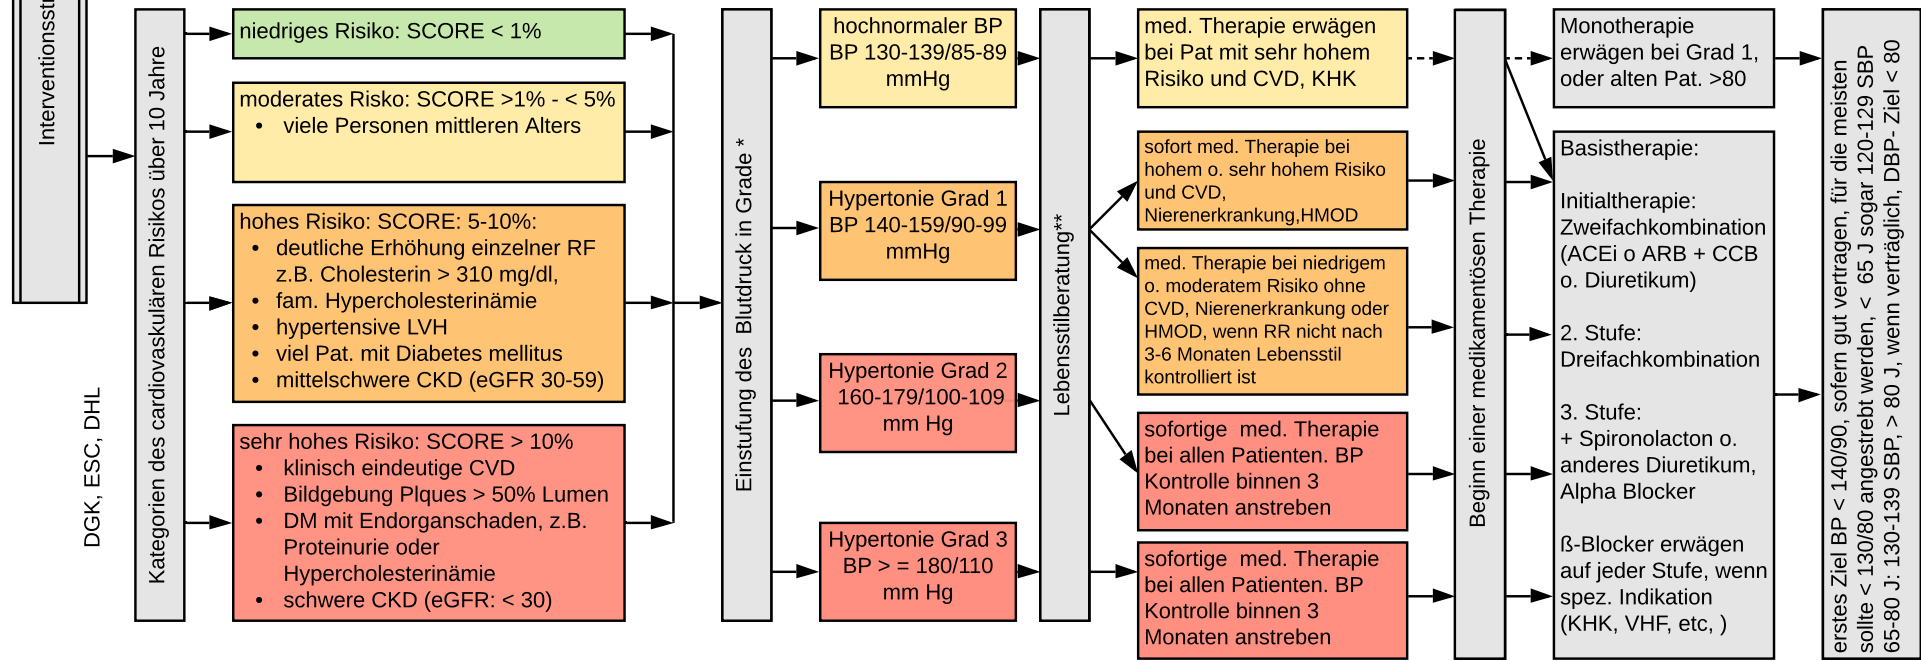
Interventionsst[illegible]

DGK, ESC, DHL

Kategorien des cardiovaskulären Risikos über 10 Jahre

niedriges Risiko: SCORE < 1%

moderates Risiko: SCORE >1% - < 5%
• viele Personen mittleren Alters

hohes Risiko: SCORE: 5-10%:
• deutliche Erhöhung einzelner RF z.B. Cholesterin > 310 mg/dl,
• fam. Hypercholesterinämie
• hypertensive LVH
• viel Pat. mit Diabetes mellitus
• mittelschwere CKD (eGFR 30-59)

sehr hohes Risiko: SCORE > 10%
• klinisch eindeutige CVD
• Bildgebung Plques > 50% Lumen
• DM mit Endorganschaden, z.B. Proteinurie oder Hypercholesterinämie
• schwere CKD (eGFR: < 30)

Einstufung des Blutdruck in Grade *

hochnormaler BP
BP 130-139/85-89 mmHg

Hypertonie Grad 1
BP 140-159/90-99 mmHg

Hypertonie Grad 2
160-179/100-109 mm Hg

Hypertonie Grad 3
BP > = 180/110 mm Hg

Lebensstilberatung**

med. Therapie erwägen bei Pat mit sehr hohem Risiko und CVD, KHK

sofort med. Therapie bei hohem o. sehr hohem Risiko und CVD, Nierenerkrankung,HMOD

med. Therapie bei niedrigem o. moderatem Risiko ohne CVD, Nierenerkrankung oder HMOD, wenn RR nicht nach 3-6 Monaten Lebensstil kontrolliert ist

sofortige med. Therapie bei allen Patienten. BP Kontrolle binnen 3 Monaten anstreben

sofortige med. Therapie bei allen Patienten. BP Kontrolle binnen 3 Monaten anstreben

Beginn einer medikamentösen Therapie

Monotherapie erwägen bei Grad 1, oder alten Pat. >80

Basistherapie:

Initialtherapie:
Zweifachkombination (ACEi o ARB + CCB o. Diuretikum)

2. Stufe:
Dreifachkombination

3. Stufe:
+ Spironolacton o. anderes Diuretikum, Alpha Blocker

ß-Blocker erwägen auf jeder Stufe, wenn spez. Indikation (KHK, VHF, etc, )

erstes Ziel BP < 140/90, sofern gut vertragen, für die meisten sollte < 130/80 angestrebt werden, < 65 J sogar 120-129 SBP 65-80 J: 130-139 SBP, > 80 J, wenn verträglich, DBP- Ziel < 80